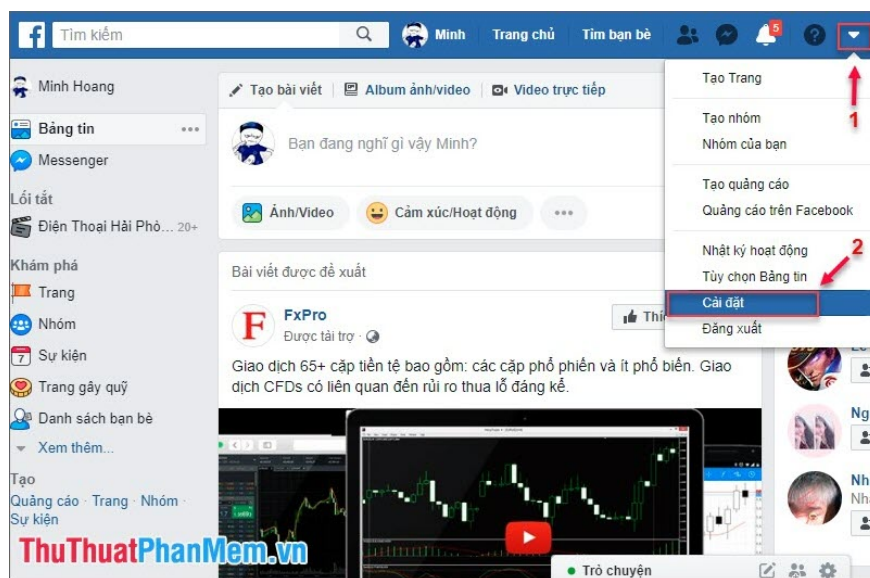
f Tìm kiếm Minh Trang chủ Tìm bạn bè 5

Minh Hoang
Bảng tin
Messenger
Lối tắt
Điện Thoại Hải Phò... 20+
Khám phá
Trang
Nhóm
Sự kiện
Trang gây quỹ
Danh sách bạn bè
Xem thêm...
Tạo
Quảng cáo · Trang · Nhóm · Sự kiện

Tạo bài viết | Album ảnh/video | Video trực tiếp
Bạn đang nghĩ gì vậy Minh?
Ảnh/Video Cảm xúc/Hoạt động ...

Bài viết được đề xuất
FxPro
Được tài trợ ·
Thí
Giao dịch 65+ cặp tiền tệ bao gồm: các cặp phổ phiến và ít phổ biến. Giao dịch CFDs có liên quan đến rủi ro thua lỗ đáng kể.

Tạo Trang
Tạo nhóm
Nhóm của bạn
Tạo quảng cáo
Quảng cáo trên Facebook
Nhật ký hoạt động
Tùy chọn Bảng tin
Cài đặt
Đăng xuất
1
2

Lê
Ng
Nh
Nh

Trò chuyện

ThuThuatPhanMem.vn